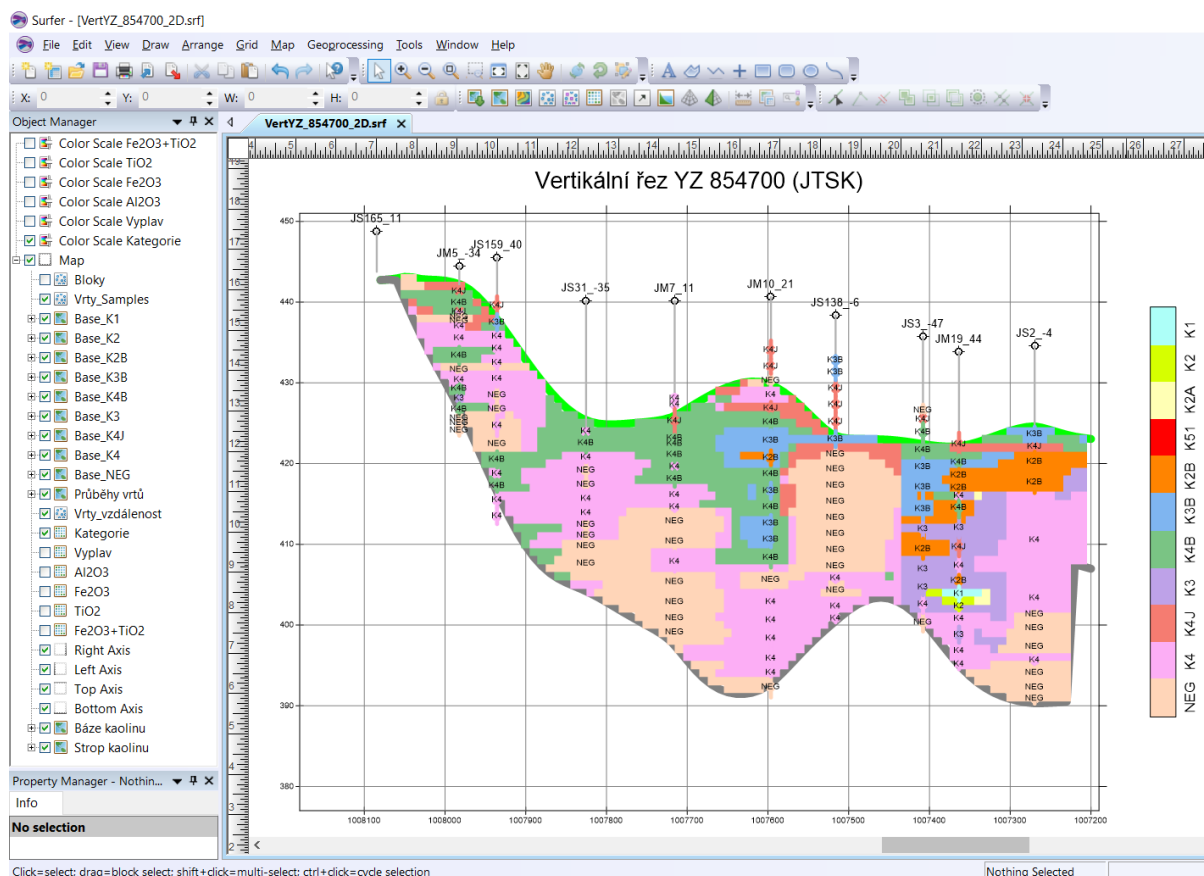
Surfer - [VertYZ_854700_2D.srf]

File Edit View Draw Arrange Grid Map Geoprocessing Tools Window Help

X: 0 Y: 0 W: 0 H: 0

Object Manager

Color Scale Fe2O3+TiO2
Color Scale TiO2
Color Scale Fe2O3
Color Scale Al2O3
Color Scale Vyplav
Color Scale Kategorie
Map
Bloky
Vrty_Samples
Base_K1
Base_K2
Base_K2B
Base_K3B
Base_K4B
Base_K3
Base_K4J
Base_K4
Base_NEG
Průběhy vrtů
Vrty_vzdálenost
Kategorie
Vyplav
Al2O3
Fe2O3
TiO2
Fe2O3+TiO2
Right Axis
Left Axis
Top Axis
Bottom Axis
Báze kaolinu
Strop kaolinu

Property Manager - Nothin...

Info

No selection

VertYZ_854700_2D.srf

Vertikální řez YZ 854700 (JTSK)

JS165_11
JM5_-34
JS159_40
JS31_-35
JM7_11
JM10_21
JS138_-6
JS3_-47
JM19_44
JS2_-4

450
440
430
420
410
400
390
380

1008100
1008000
1007900
1007800
1007700
1007600
1007500
1007400
1007300
1007200

K1
K2
K2A
K51
K2B
K3B
K4B
K3
K4J
K4
NEG

Click=select; drag=block select; shift+click=multi-select; ctrl+click=cycle selection

Nothing Selected